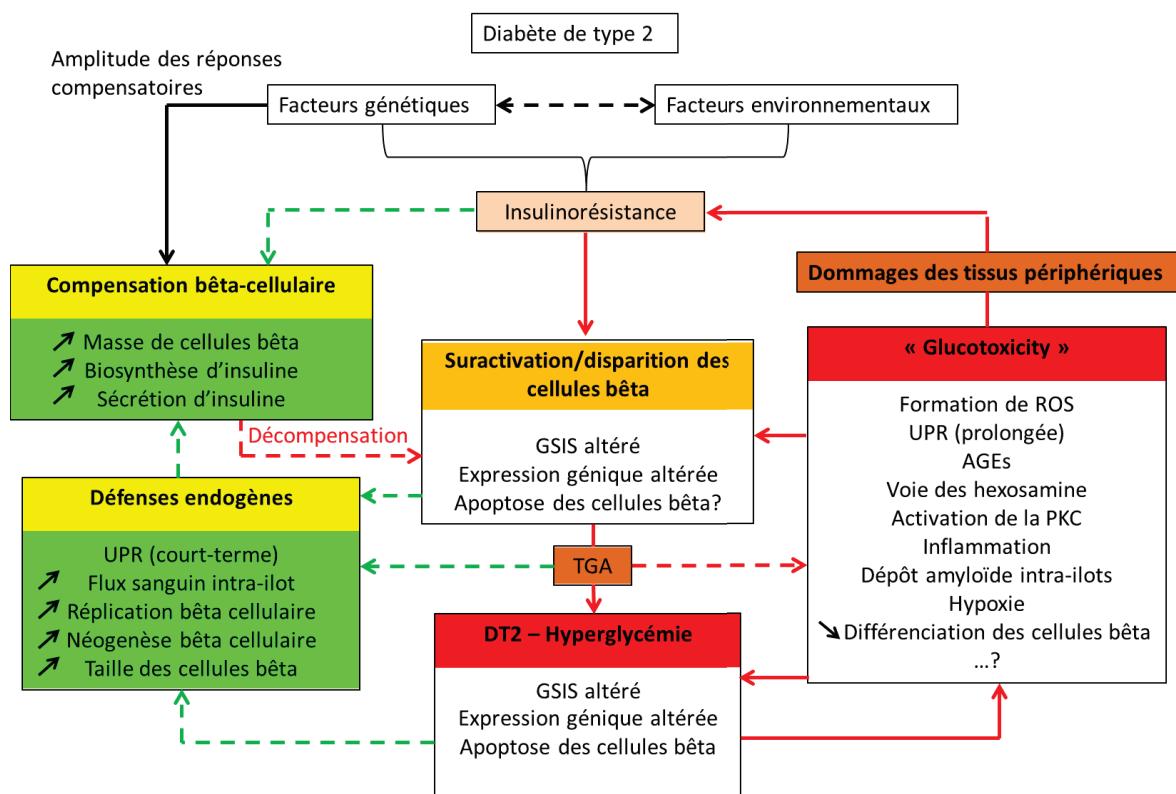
Diabète de type 2

Amplitude des réponses compensatoires

Facteurs génétiques

Facteurs environnementaux

Insulinorésistance

Dommages des tissus périphériques

Compensation bêta-cellulaire

↗ Masse de cellules bêta
↗ Biosynthèse d'insuline
↗ Sécrétion d'insuline

Décompensation

Suractivation/disparition des cellules bêta

GSIS altéré
Expression génique altérée
Apoptose des cellules bêta?

« Glucotoxicity »

Formation de ROS
UPR (prolongée)
AGEs
Voie des hexosamine
Activation de la PKC
Inflammation
Dépôt amyloïde intra-ilots
Hypoxie
↘ Différenciation des cellules bêta
…?

Défenses endogènes

UPR (court-terme)
↗ Flux sanguin intra-ilot
↗ Réplication bêta cellulaire
↗ Néogenèse bêta cellulaire
↗ Taille des cellules bêta

TGA

DT2 – Hyperglycémie

GSIS altéré
Expression génique altérée
Apoptose des cellules bêta